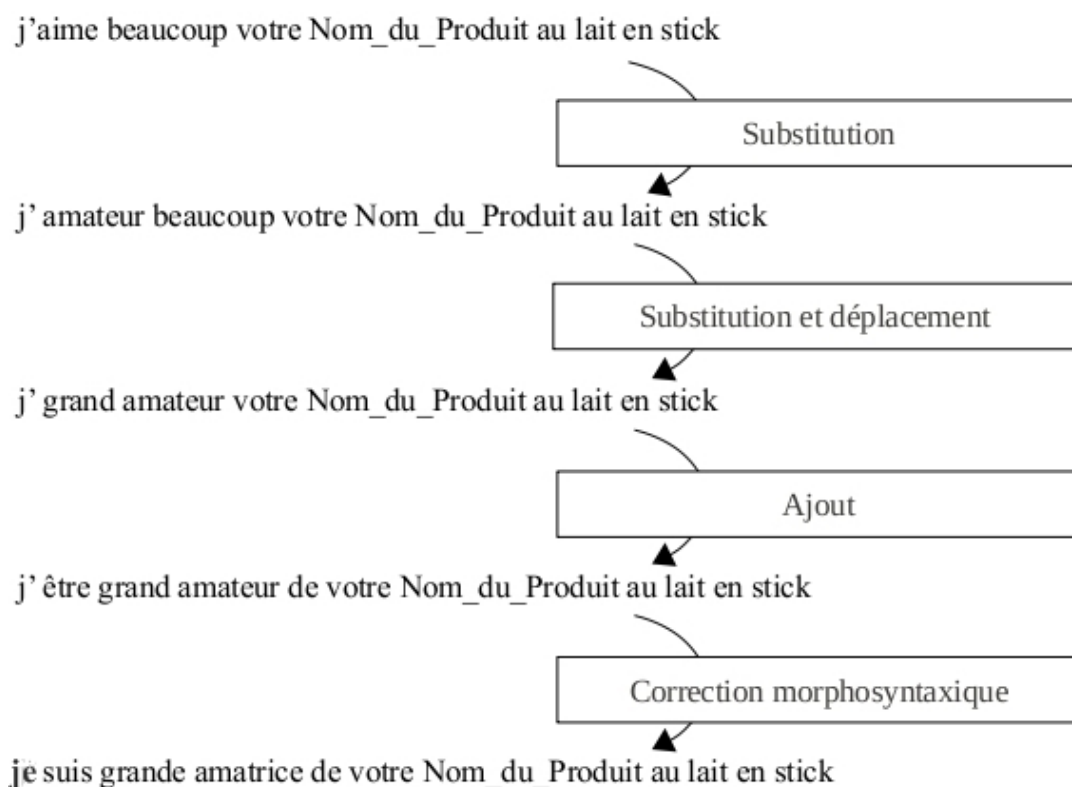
j'aime beaucoup votre Nom_du_Produit au lait en stick

Substitution

j' amateur beaucoup votre Nom_du_Produit au lait en stick

Substitution et déplacement

j' grand amateur votre Nom_du_Produit au lait en stick

Ajout

j' être grand amateur de votre Nom_du_Produit au lait en stick

Correction morphosyntaxique

je suis grande amatrice de votre Nom_du_Produit au lait en stick